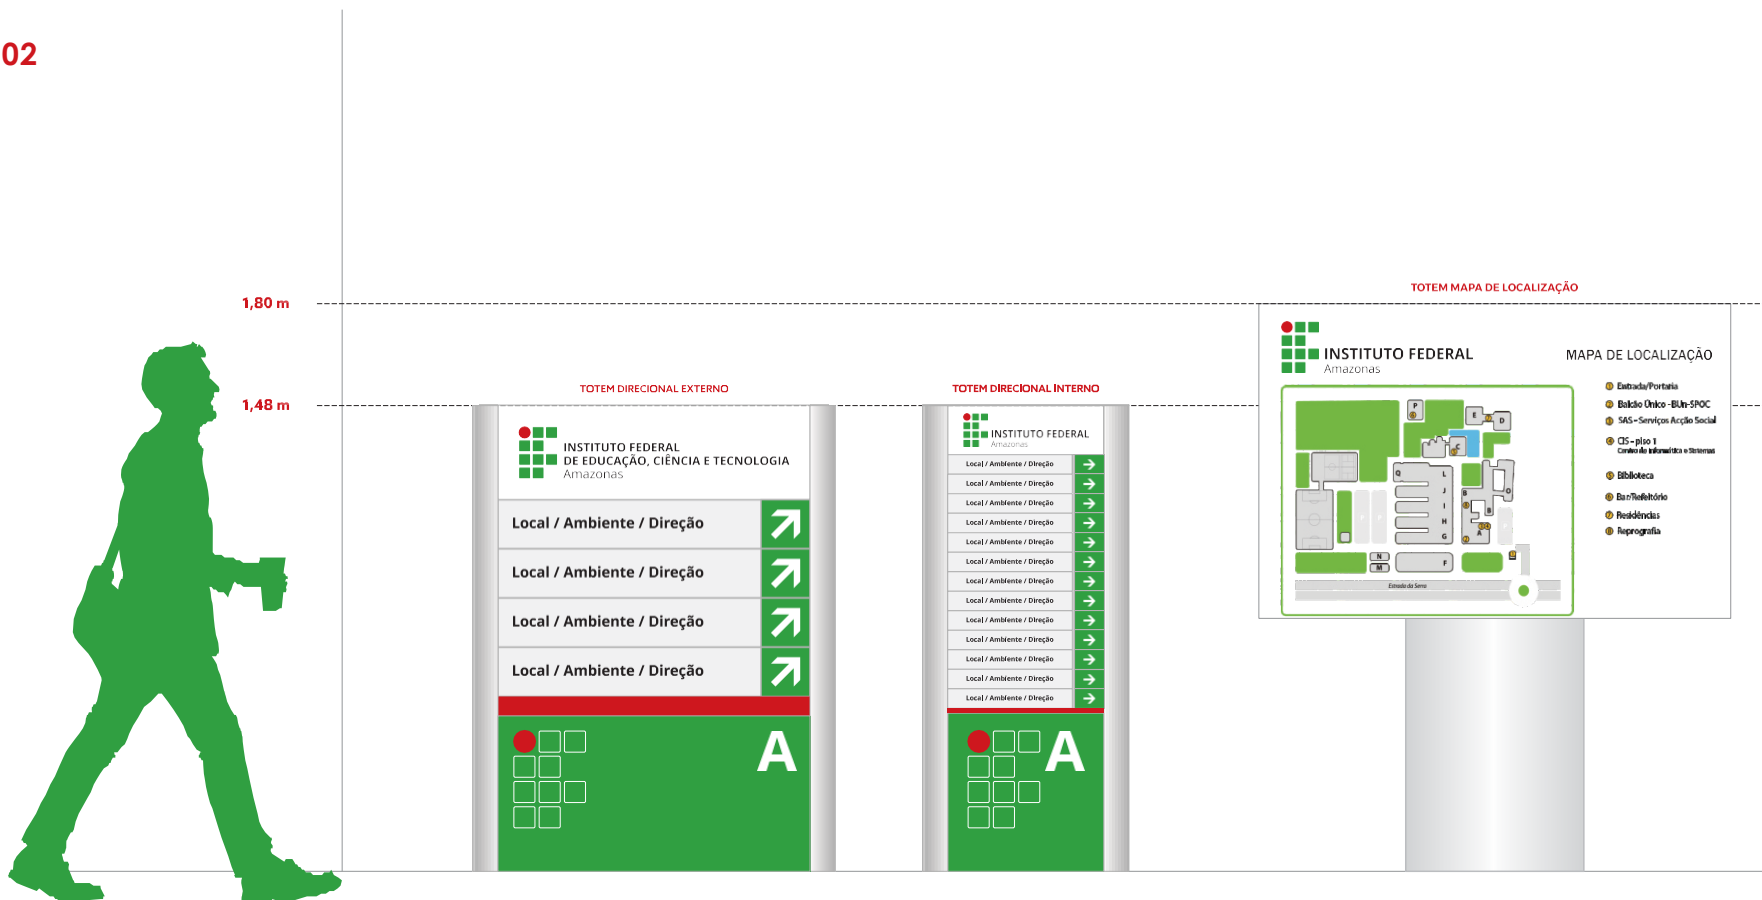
02

1,80 m

1,48 m

TOTEM DIRECIONAL EXTERNO

INSTITUTO FEDERAL
DE EDUCAÇÃO, CIÊNCIA E TECNOLOGIA
Amazonas

Local / Ambiente / Direção

Local / Ambiente / Direção

Local / Ambiente / Direção

Local / Ambiente / Direção

A

TOTEM DIRECIONAL INTERNO

INSTITUTO FEDERAL
Amazonas

Local / Ambiente / Direção
Local / Ambiente / Direção
Local / Ambiente / Direção
Local / Ambiente / Direção
Local / Ambiente / Direção
Local / Ambiente / Direção
Local / Ambiente / Direção
Local / Ambiente / Direção
Local / Ambiente / Direção
Local / Ambiente / Direção
Local / Ambiente / Direção
Local / Ambiente / Direção
Local / Ambiente / Direção

A

TOTEM MAPA DE LOCALIZAÇÃO

INSTITUTO FEDERAL
Amazonas

MAPA DE LOCALIZAÇÃO

Entrada/Portaria
Balcão Único -BUn-SPOC
SAS - Serviços Ação Social
CIS - piso 1
Centro de Informática e Sistemas
Biblioteca
Bar/Refeitório
Residências
Reprografia

P E D C L J I H G B A N M F
Estrada da Serra